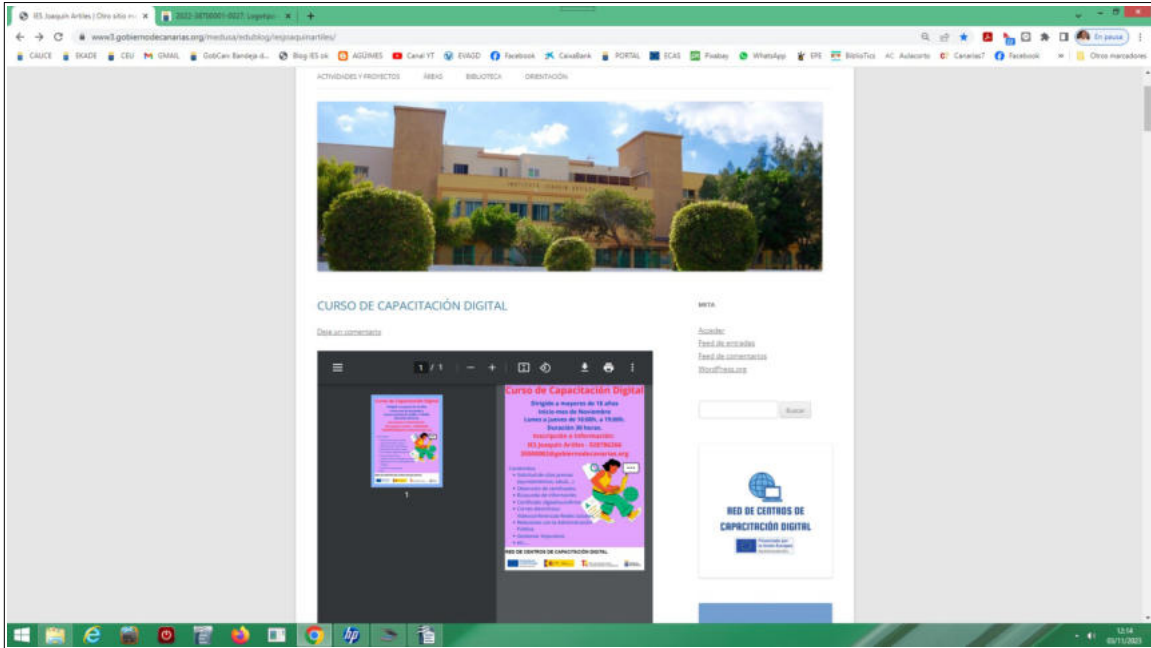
IES Joaquín Artiles | Otro sitio ✕ | 2022-38700001-0027. Logotipo ✕ | +

www3.gobiernodecanarias.org/medusa/edublog/iesjoaquinartiles/

CAUCE EKADE CEU GMAIL GobCan Bandeja d... Blog IES ok AGÜIMES Canal YT EVAGD Facebook CaixaBank PORTAL ECAS Pixabay WhatsApp EPE BiblioTics Aulecorto Canarias7 Facebook Otros marcadores

En pausa

ACTIVIDADES Y PROYECTOS ÁREAS BIBLIOTECA ORIENTACIÓN

CURSO DE CAPACITACIÓN DIGITAL

Deja un comentario

1 / 1

Curso de Capacitación Digital

Dirigido a mayores de 18 años
Inicio mes de Noviembre
Lunes a jueves de 16:00h. a 19;00h.
Duración 30 horas.
Inscripción e Información:
IES Joaquín Artiles - 928786266
35000961@gobiernodecanarias.org

Contenidos:
• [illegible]
• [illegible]
• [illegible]
• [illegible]
• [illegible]
• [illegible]
• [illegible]
• Etc...

RED DE CENTROS DE CAPACITACIÓN DIGITAL

1

META

Acceder
Feed de entradas
Feed de comentarios
WordPress.org

Buscar

RED DE CENTROS DE CAPACITACIÓN DIGITAL

Financiado por la Unión Europea

12:14
03/11/2023